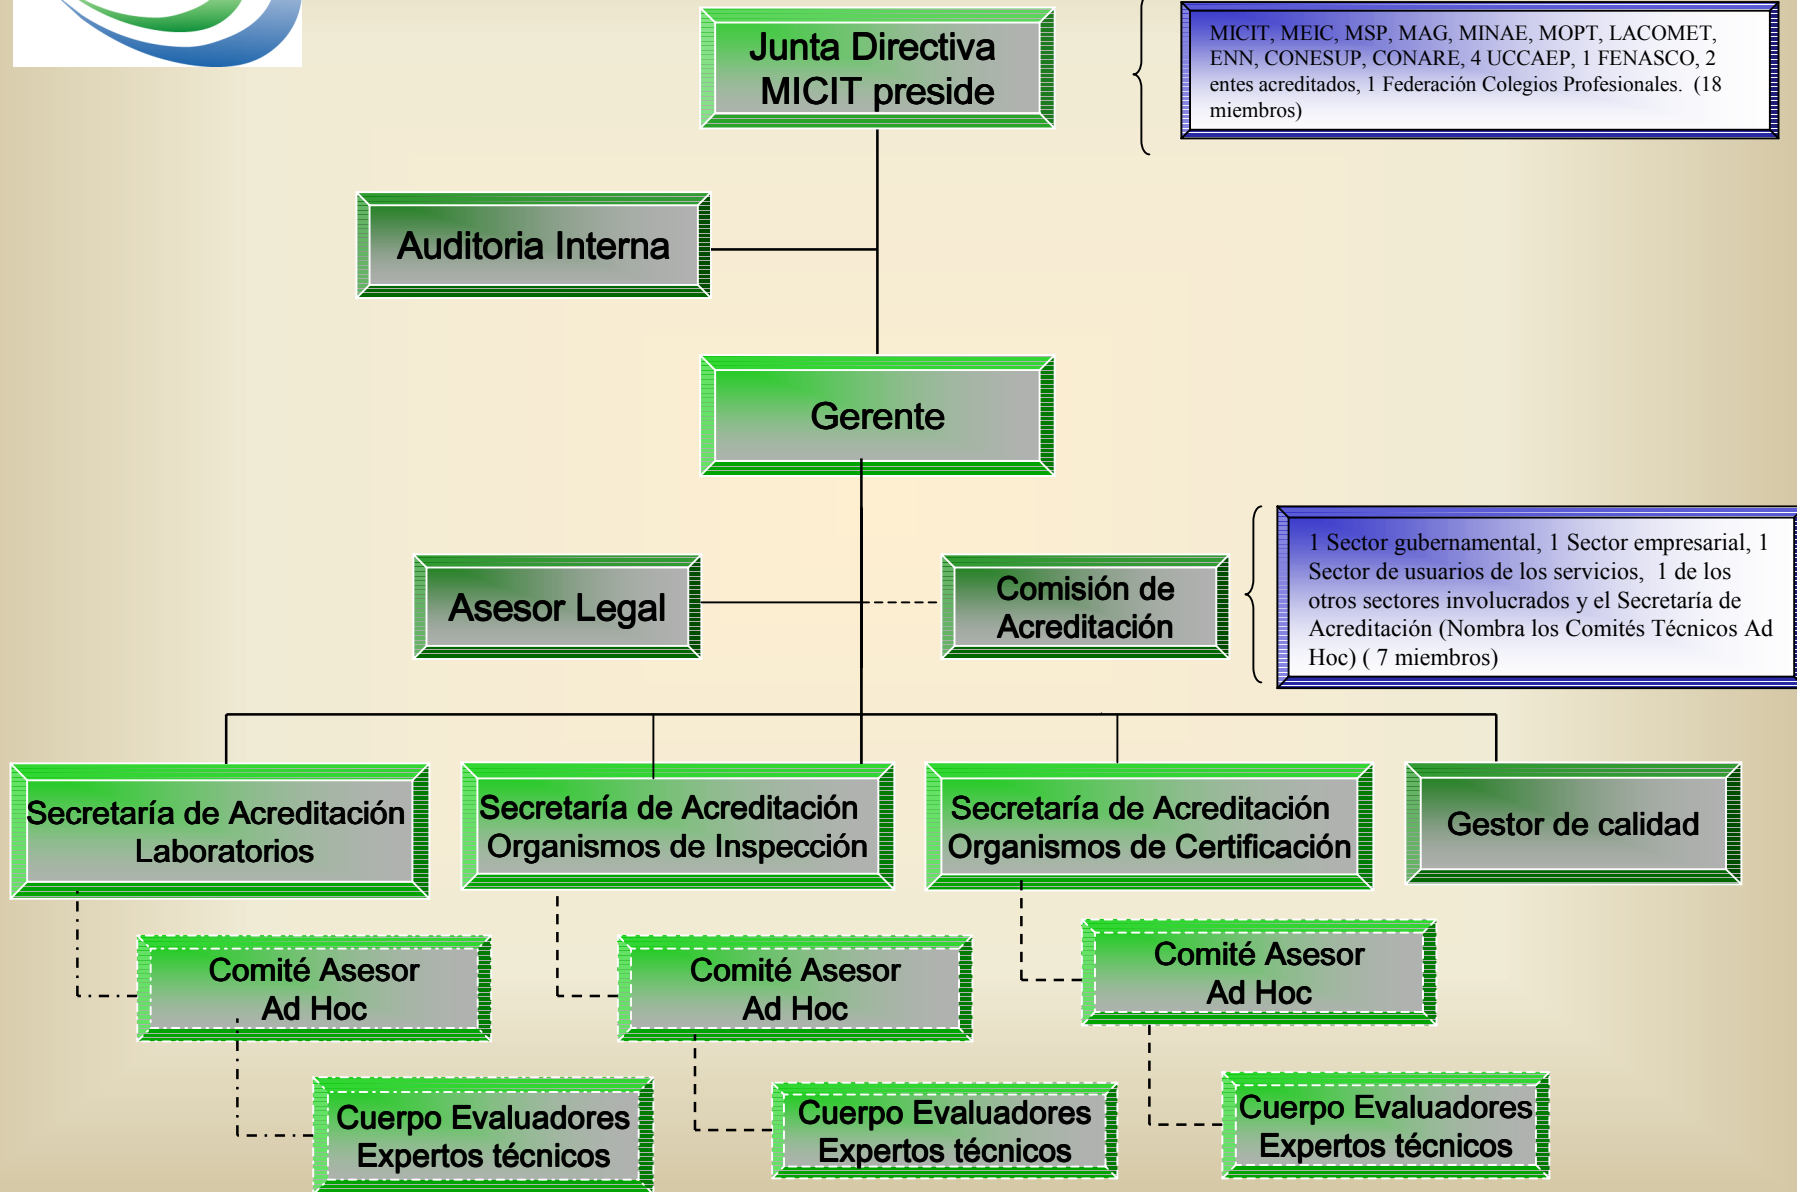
Junta Directiva
MICIT preside

MICIT, MEIC, MSP, MAG, MINAE, MOPT, LACOMET, ENN, CONESUP, CONARE, 4 UCCAEP, 1 FENASCO, 2 entes acreditados, 1 Federación Colegios Profesionales. (18 miembros)

Auditoria Interna

Gerente

Asesor Legal

Comisión de Acreditación

1 Sector gubernamental, 1 Sector empresarial, 1 Sector de usuarios de los servicios, 1 de los otros sectores involucrados y el Secretaría de Acreditación (Nombra los Comités Técnicos Ad Hoc) ( 7 miembros)

Secretaría de Acreditación Laboratorios

Secretaría de Acreditación Organismos de Inspección

Secretaría de Acreditación Organismos de Certificación

Gestor de calidad

Comité Asesor Ad Hoc

Comité Asesor Ad Hoc

Comité Asesor Ad Hoc

Cuerpo Evaluadores Expertos técnicos

Cuerpo Evaluadores Expertos técnicos

Cuerpo Evaluadores Expertos técnicos